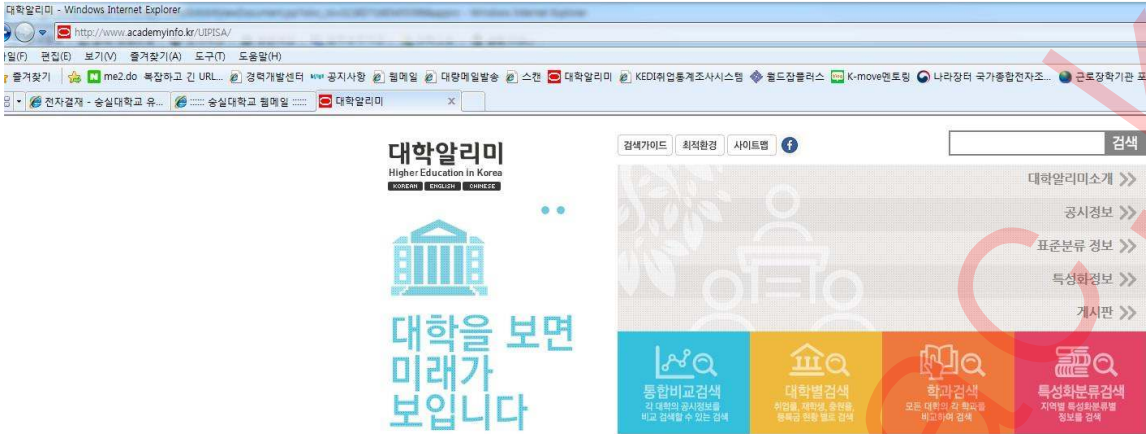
대학알리미 - Windows Internet Explorer

http://www.academyinfo.kr/UIPISA/

일(F) 편집(E) 보기(V) 즐겨찾기(A) 도구(T) 도움말(H)

즐겨찾기 me2.do 복잡하고 긴 URL... 경력개발센터 공지사항 웹메일 대량메일발송 스캔 대학알리미 KEDI취업통계조사시스템 월드잡플러스 K-move멘토링 나라장터 국가종합전자조... 근로장학기관 포

전자결재 - 숭실대학교 유... ::::: 숭실대학교 웹메일 ::::: 대학알리미

대학알리미
Higher Education in Korea
KOREAN ENGLISH CHINESE

검색가이드 최적환경 사이트맵

검색

대학알리미소개
공시정보
표준분류 정보
특성화정보
게시판

대학을 보면
미래가
보입니다

통합비교검색
각 대학의 공시정보를 비교 검색할 수 있는 검색

대학별검색
취업률, 재학생, 충원율, 등록금 현황 별도 검색

학과검색
모든 대학의 각 학과를 비교하여 검색

특성화분류검색
지역별 특성화분류별 정보를 검색